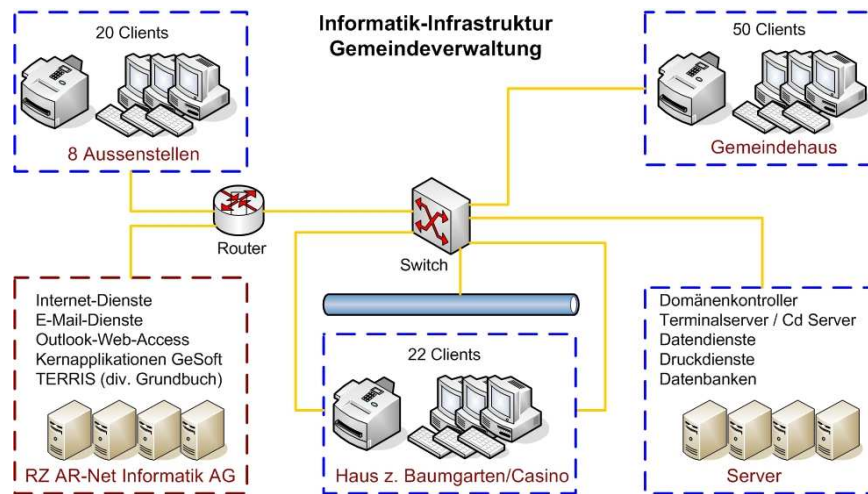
Informatik-Infrastruktur
Gemeindeverwaltung

20 Clients

8 Aussenstellen

50 Clients

Gemeindehaus

Router

Switch

Internet-Dienste
E-Mail-Dienste
Outlook-Web-Access
Kernapplikationen GeSoft
TERRIS (div. Grundbuch)

RZ AR-Net Informatik AG

22 Clients

Haus z. Baumgarten/Casino

Domänenkontroller
Terminalserver / Cd Server
Datendienste
Druckdienste
Datenbanken

Server